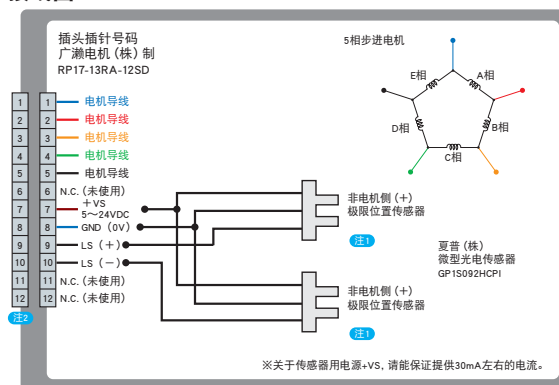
插头插针号码
广濑电机（株）制
RP17-13RA-12SD

5相步进电机

A相
B相
C相
D相
E相

| 1 | 1 | 电机导线 |
|---|---|---|
| 2 | 2 | 电机导线 |
| 3 | 3 | 电机导线 |
| 4 | 4 | 电机导线 |
| 5 | 5 | 电机导线 |
| 6 | 6 | N.C.（未使用） |
| 7 | 7 | +VS 5～24VDC |
| 8 | 8 | GND（0V） |
| 9 | 9 | LS（+） |
| 10 | 10 | LS（－） |
| 11 | 11 | N.C.（未使用） |
| 12 | 12 | N.C.（未使用） |

注2

非电机侧（+）
极限位置传感器
注1

夏普（株）
微型光电传感器
GP1S092HCPI

非电机侧（－）
极限位置传感器
注1

※关于传感器用电源+VS，请能保证提供30mA左右的电流。